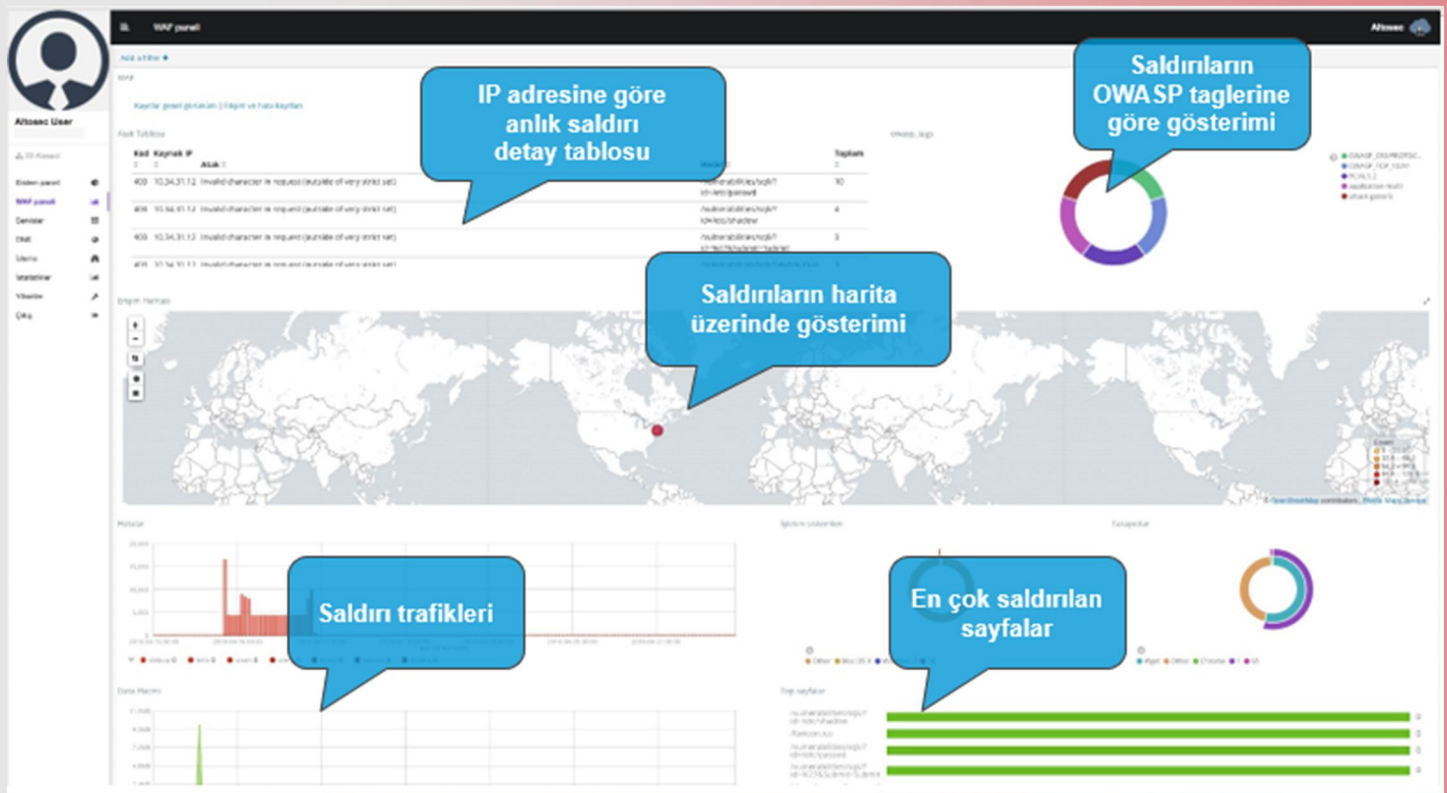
WAF paneli

Altosec

Altosec User

Add a filter +

Kayıtlar gelen günlükleri | Erişim ve hata kayıtları

Atak Tablosu

| Kod | Kaynak IP | Atak | | Toplam |
|---|---|---|---|---|
| 403 | 10.34.31.12 | Invalid character in request (outside of very strict set) | /vulnerabilities/sqli/?id=/etc/passwd | 10 |
| 403 | 10.34.31.12 | Invalid character in request (outside of very strict set) | /vulnerabilities/sqli/?id=/etc/shadow | 4 |
| 403 | 10.34.31.12 | Invalid character in request (outside of very strict set) | /vulnerabilities/sqli/? | 3 |

Eksterden paneli
WAF paneli
Denetimler
DNS
Ulema
İstatistikler
Yönetim
Çıkış

IP adresine göre anlık saldırı detay tablosu

Saldırıların OWASP taglerine göre gösterimi

OWASP_CRS/PROTOC...
OWASP_TOP_10/A1
PCI/6.5.2
application-multi
attack-generic

Erişim Haritası

Saldırıların harita üzerinde gösterimi

© OpenStreetMap contributors, Elastic Maps Service

Metrikler

Saldırı trafikleri

Data Hacmi

İşletim sistemleri

Tarayıcılar

En çok saldırılan sayfalar

Other Mac OS X
Algıl Other Chrome

Top sayfalar

/vulnerabilities/sqli/?id=/etc/shadow 0
/flankom.ico 0
/vulnerabilities/sqli/?id=/etc/passwd 0
/vulnerabilities/sqli/?id=%27&Submit=Submit 0